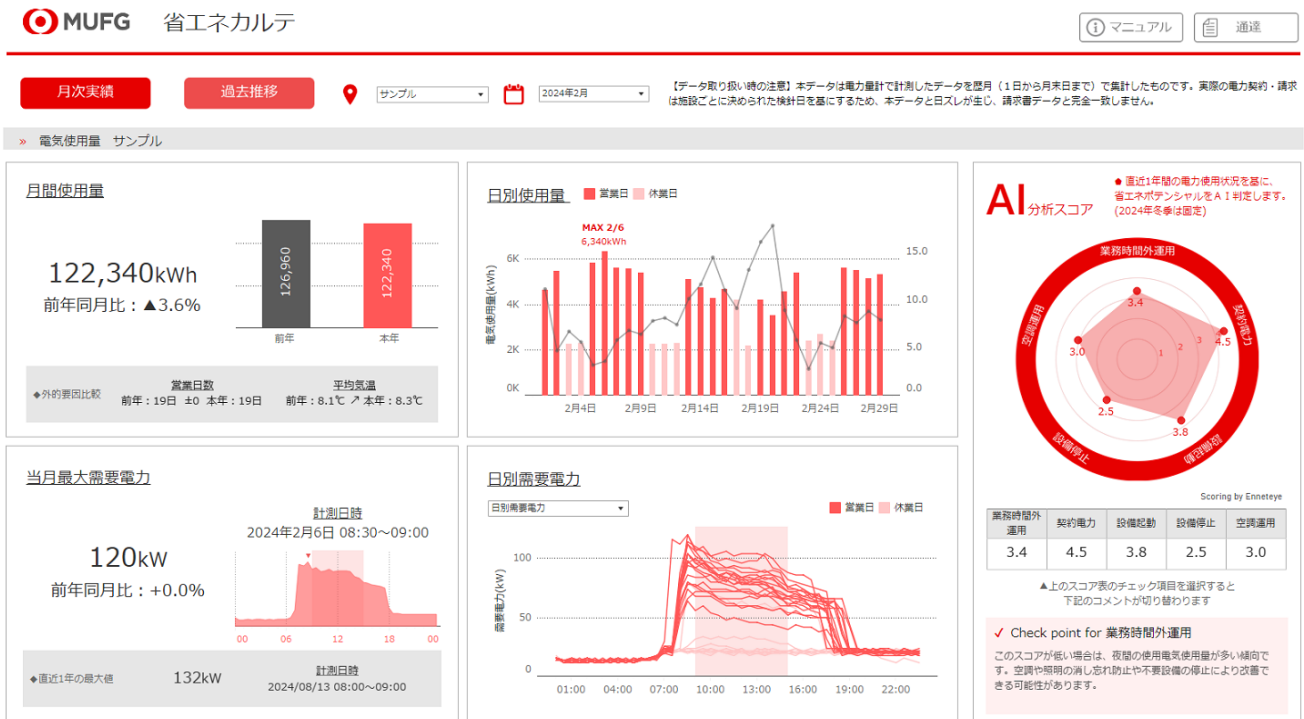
MUFG 省エネカルテ

マニュアル 通達

月次実績 過去推移 サンプル 2024年2月

【データ取り扱い時の注意】本データは電力量計で計測したデータを暦月（1日から月末日まで）で集計したものです。実際の電力契約・請求は施設ごとに決められた検針日を基にするため、本データと日ズレが生じ、請求書データと完全一致しません。

» 電気使用量 サンプル

月間使用量

122,340kWh
前年同月比：▲3.6%

126,960 122,340
前年 本年

◆外的要因比較
営業日数
前年：19日 ±0 本年：19日
平均気温
前年：8.1℃ ↗ 本年：8.3℃

日別使用量 営業日 休業日

MAX 2/6
6,340kWh

6K 4K 2K 0K
電気使用量(kWh)
15.0 10.0 5.0 0.0
2月4日 2月9日 2月14日 2月19日 2月24日 2月29日

AI 分析スコア

● 直近1年間の電力使用状況を基に、省エネポテンシャルをＡＩ判定します。(2024年冬季は固定)

業務時間外運用 契約電力 設備起動 設備停止 空調運用
3.4 4.5 3.8 2.5 3.0
1 2 3

Scoring by Enneteye

| 業務時間外運用 | 契約電力 | 設備起動 | 設備停止 | 空調運用 |
|---|---|---|---|---|
| 3.4 | 4.5 | 3.8 | 2.5 | 3.0 |

▲上のスコア表のチェック項目を選択すると下記のコメントが切り替わります

✓ Check point for 業務時間外運用

このスコアが低い場合は、夜間の使用電気使用量が多い傾向です。空調や照明の消し忘れ防止や不要設備の停止により改善できる可能性があります。

当月最大需要電力

計測日時
2024年2月6日 08:30～09:00

120kW
前年同月比：+0.0%

00 06 12 18 00

◆直近1年の最大値 132kW
計測日時
2024/08/13 08:00～09:00

日別需要電力

日別需要電力 営業日 休業日

100 50 0
需要電力(kW)
01:00 04:00 07:00 10:00 13:00 16:00 19:00 22:00